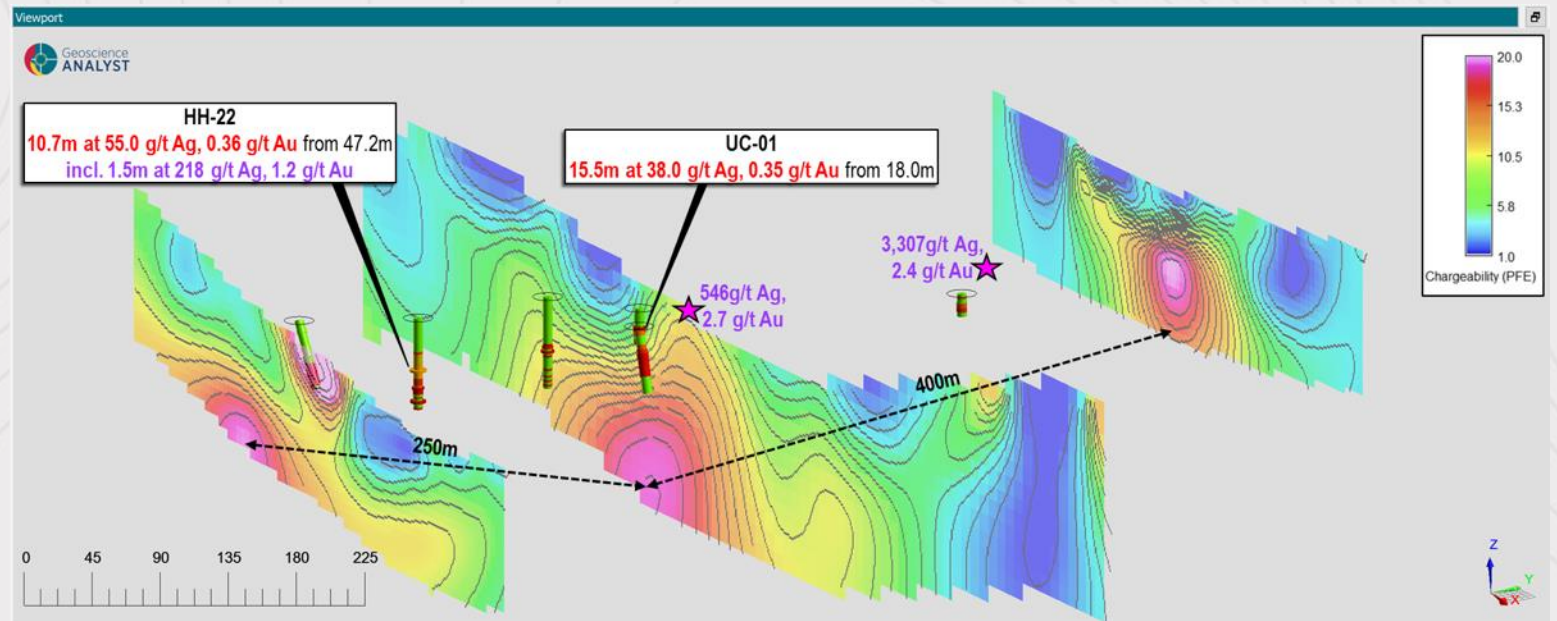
Viewport

Geoscience
ANALYST

HH-22
10.7m at 55.0 g/t Ag, 0.36 g/t Au from 47.2m
incl. 1.5m at 218 g/t Ag, 1.2 g/t Au

UC-01
15.5m at 38.0 g/t Ag, 0.35 g/t Au from 18.0m

546g/t Ag,
2.7 g/t Au

3,307g/t Ag,
2.4 g/t Au

400m

250m

20.0
15.3
10.5
5.8
1.0
Chargeability (PFE)

0 45 90 135 180 225

Z
Y
X